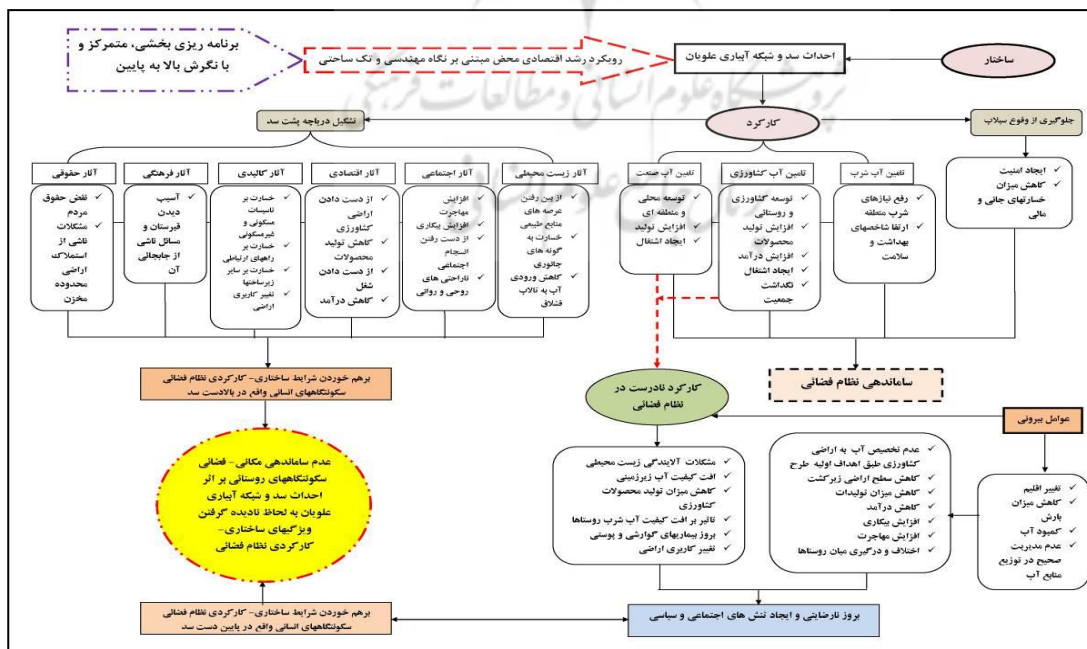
ساختار

احداث سد و شبکه آبیاری علویان

رویکرد رشد اقتصادی محض مبتنی بر نگاه مهندسی و تک ساحتی

برنامه ریزی بخشی، متمرکز و با نگرش بالا به پایین

کارکرد

جلوگیری از وقوع سیلاب

تشکیل دریاچه پشت سد

✓ ایجاد امنیت
✓ کاهش میزان خسارتهای جانی و مالی

تامین آب شرب
✓ رفع نیازهای شرب منطقه
✓ ارتقا شاخصهای بهداشت و سلامت

تامین آب کشاورزی
✓ توسعه کشاورزی و روستایی
✓ افزایش تولید محصولات
✓ افزایش درآمد
✓ ایجاد اشتغال
✓ نگداشت جمعیت

تامین آب صنعت
✓ توسعه محلی و منطقه ای
✓ افزایش تولید
✓ ایجاد اشتغال

آثار زیست محیطی
✓ از بین رفتن عرصه های منابع طبیعی
✓ خسارت به گونه های جانوری
✓ کاهش ورودی آب به تالاب قبلاق

آثار اجتماعی
✓ افزایش مهاجرت
✓ افزایش بیکاری
✓ از دست رفتن انسجام اجتماعی
✓ ناراحتی های روحی و روانی

آثار اقتصادی
✓ از دست دادن اراضی کشاورزی
✓ کاهش تولید محصولات
✓ از دست دادن شغل
✓ کاهش درآمد

آثار کالبدی
✓ خسارت بر تاسیسات مسکونی و غیرمسکونی
✓ خسارت بر راههای ارتباطی
✓ خسارت بر سایر زیرساختها
✓ تغییر کاربری اراضی

آثار فرهنگی
✓ آسیب دیدن قبرستان و مسائل ناشی از جابجائی آن

آثار حقوقی
✓ نقض حقوق مردم
✓ مشکلات ناشی از استملاک اراضی محدوده مخزن

برهم خوردن شرایط ساختاری- کارکردی نظام فضائی سکونتگاههای انسانی واقع در بالادست سد

ساماندهی نظام فضائی

کارکرد نادرست در نظام فضائی

عوامل بیرونی

عدم ساماندهی مکانی- فضائی سکونتگاههای روستایی بر اثر احداث سد و شبکه آبیاری علویان به لحاظ نادیده گرفتن ویژگیهای ساختاری- کارکردی نظام فضائی

✓ مشکلات آلایندگی زیست محیطی
✓ افت کیفیت آب زیرزمینی
✓ کاهش میزان تولید محصولات کشاورزی
✓ تاثیر بر افت کیفیت آب شرب روستاها
✓ بروز بیماریهای گوارشی و پوستی
✓ تغییر کاربری اراضی

✓ عدم تخصیص آب به اراضی کشاورزی طبق اهداف اولیه طرح
✓ کاهش سطح اراضی زیرکشت
✓ کاهش میزان تولیدات
✓ کاهش درآمد
✓ افزایش بیکاری
✓ افزایش مهاجرت
✓ اختلاف و درگیری میان روستاها

✓ تغییر اقلیم
✓ کاهش میزان بارش
✓ کمبود آب
✓ عدم مدیریت صحیح در توزیع منابع آب

برهم خوردن شرایط ساختاری- کارکردی نظام فضائی سکونتگاههای انسانی واقع در پایین دست سد

بروز نارضایتی و ایجاد تنش های اجتماعی و سیاسی

پژوهشگاه علوم انسانی و مطالعات فرهنگی